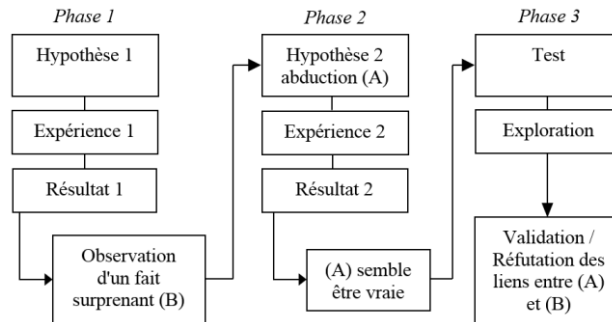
Phase 1

Hypothèse 1

Expérience 1

Résultat 1

Observation d'un fait surprenant (B)

Phase 2

Hypothèse 2 abduction (A)

Expérience 2

Résultat 2

(A) semble être vraie

Phase 3

Test

Exploration

Validation / Réfutation des liens entre (A) et (B)